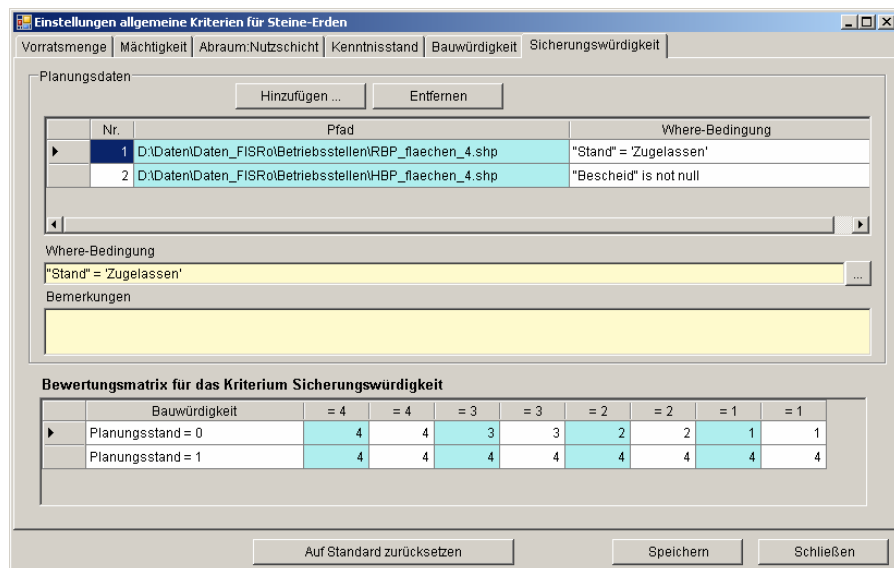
Einstellungen allgemeine Kriterien für Steine-Erden

Vorratsmenge | Mächtigkeit | Abraum:Nutzschicht | Kenntnisstand | Bauwürdigkeit | Sicherungswürdigkeit

Planungsdaten

Hinzufügen ... Entfernen

| | Nr. | Pfad | Where-Bedingung |
|---|---|---|---|
| ▸ | 1 | D:\Daten\Daten_FISRo\Betriebsstellen\RBP_flaechen_4.shp | "Stand" = 'Zugelassen' |
| | 2 | D:\Daten\Daten_FISRo\Betriebsstellen\HBP_flaechen_4.shp | "Bescheid" is not null |

Where-Bedingung

"Stand" = 'Zugelassen'

...

Bemerkungen

Bewertungsmatrix für das Kriterium Sicherungswürdigkeit

| | Bauwürdigkeit | = 4 | = 4 | = 3 | = 3 | = 2 | = 2 | = 1 | = 1 |
|---|---|---|---|---|---|---|---|---|---|
| ▸ | Planungsstand = 0 | 4 | 4 | 3 | 3 | 2 | 2 | 1 | 1 |
| | Planungsstand = 1 | 4 | 4 | 4 | 4 | 4 | 4 | 4 | 4 |

Auf Standard zurücksetzen

Speichern

Schließen